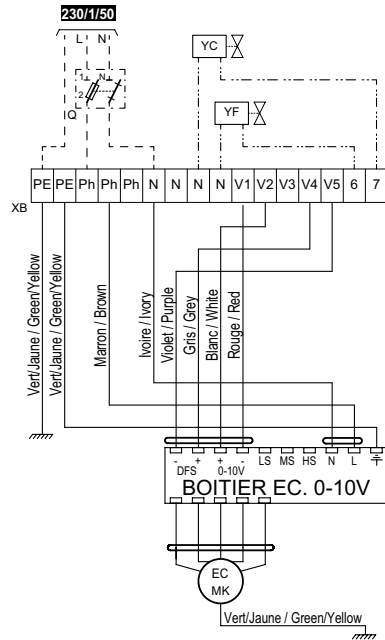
230/1/50

L N

1 N
2

Q

YC

YF

XB

| PE | PE | Ph | Ph | Ph | N | N | N | N | V1 | V2 | V3 | V4 | V5 | 6 | 7 |
|---|---|---|---|---|---|---|---|---|---|---|---|---|---|---|---|

Vert/Jaune / Green/Yellow

Vert/Jaune / Green/Yellow

Marron / Brown

Ivoire / Ivory

Violet / Purple

Gris / Grey

Blanc / White

Rouge / Red

- + + - LS MS HS N L
DFS 0-10V

BOITIER EC. 0-10V

EC
MK

Vert/Jaune / Green/Yellow